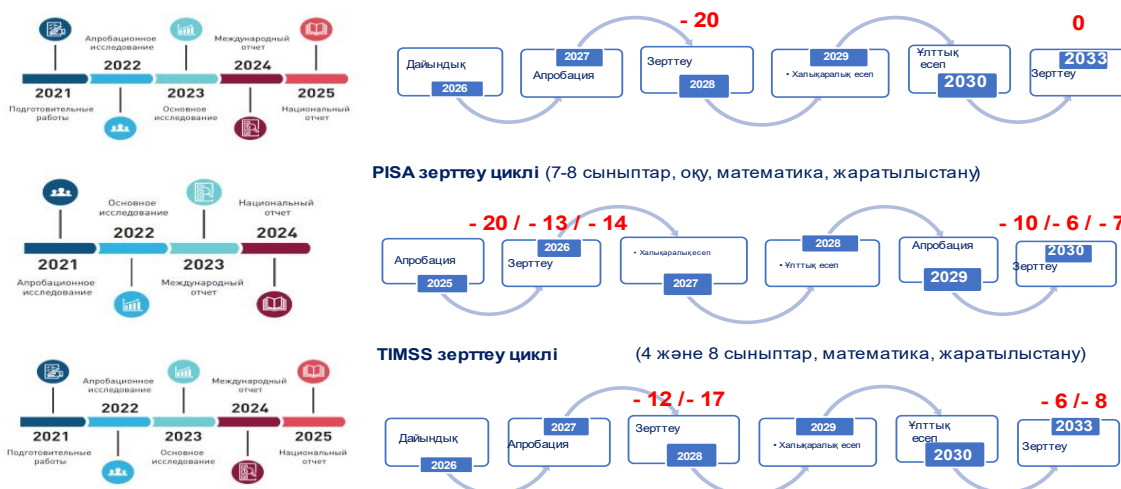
Апробационное исследование
2022
Международный отчет
2024
2021
Подготовительные работы
2023
Основное исследование
2025
Национальный отчет

- 20
0
Дайындық
2026
2027
Апробация
Зерттеу
2028
2029
• Халықаралық есеп
Ұлттық есеп
2030
2033
Зерттеу

Основное исследование
2022
Национальный отчет
2024
2021
Апробационное исследование
2023
Международный отчет

PISA зерттеу циклі (7-8 сыныптар, оқу, математика, жаратылыстану)

- 20 / - 13 / - 14
- 10 /- 6 / - 7
Апробация
2025
2026
Зерттеу
• Халықаралық есеп
2027
2028
• Ұлттық есеп
Апробация
2029
2030
Зерттеу

Апробационное исследование
2022
Международный отчет
2024
2021
Подготовительные работы
2023
Основное исследование
2025
Национальный отчет

TIMSS зерттеу циклі (4 және 8 сыныптар, математика, жаратылыстану)

- 12 /- 17
- 6 /- 8
Дайындық
2026
2027
Апробация
Зерттеу
2028
2029
• Халықаралық есеп
Ұлттық есеп
2030
2033
Зерттеу